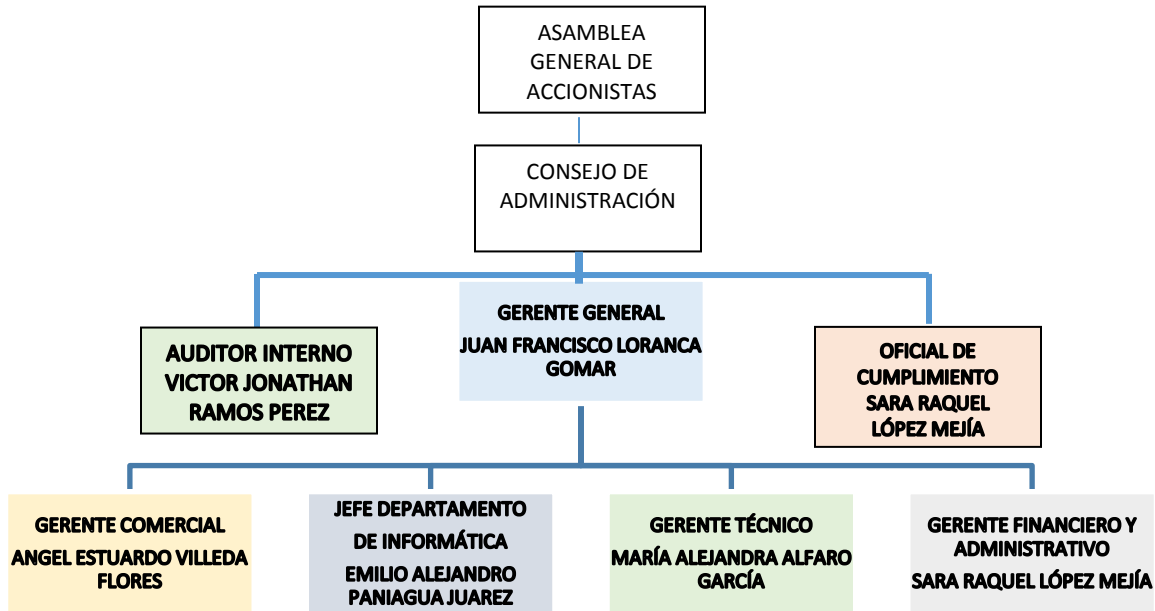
ASAMBLEA GENERAL DE ACCIONISTAS

CONSEJO DE ADMINISTRACIÓN

AUDITOR INTERNO
VICTOR JONATHAN RAMOS PEREZ

GERENTE GENERAL
JUAN FRANCISCO LORANCA GOMAR

OFICIAL DE CUMPLIMIENTO
SARA RAQUEL LÓPEZ MEJÍA

GERENTE COMERCIAL
ANGEL ESTUARDO VILLEDA FLORES

JEFE DEPARTAMENTO DE INFORMÁTICA
EMILIO ALEJANDRO PANIAGUA JUAREZ

GERENTE TÉCNICO
MARÍA ALEJANDRA ALFARO GARCÍA

GERENTE FINANCIERO Y ADMINISTRATIVO
SARA RAQUEL LÓPEZ MEJÍA